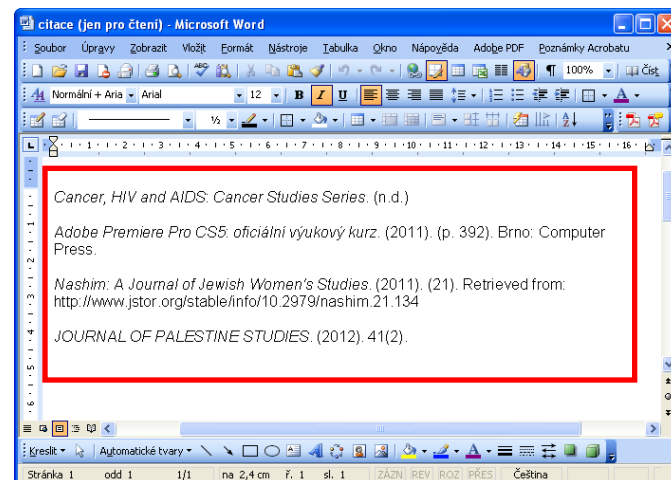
citace (jen pro čtení) - Microsoft Word

Soubor Úpravy Zobrazit Vložit Formát Nástroje Tabulka Okno Nápověda Adobe PDF Poznámky Acrobatu

100% Číst

Normální + Aria Arial 12 B I U

½

Cancer, HIV and AIDS: Cancer Studies Series. (n.d.)

Adobe Premiere Pro CS5: oficiální výukový kurz. (2011). (p. 392). Brno: Computer Press.

Nashim: A Journal of Jewish Women's Studies. (2011). (21). Retrieved from: http://www.jstor.org/stable/info/10.2979/nashim.21.134

JOURNAL OF PALESTINE STUDIES. (2012). 41(2).

Kreslit Automatické tvary

Stránka 1 odd 1 1/1 na 2,4 cm ř. 1 sl. 1 ZÁZN REV ROZ PŘES Čeština